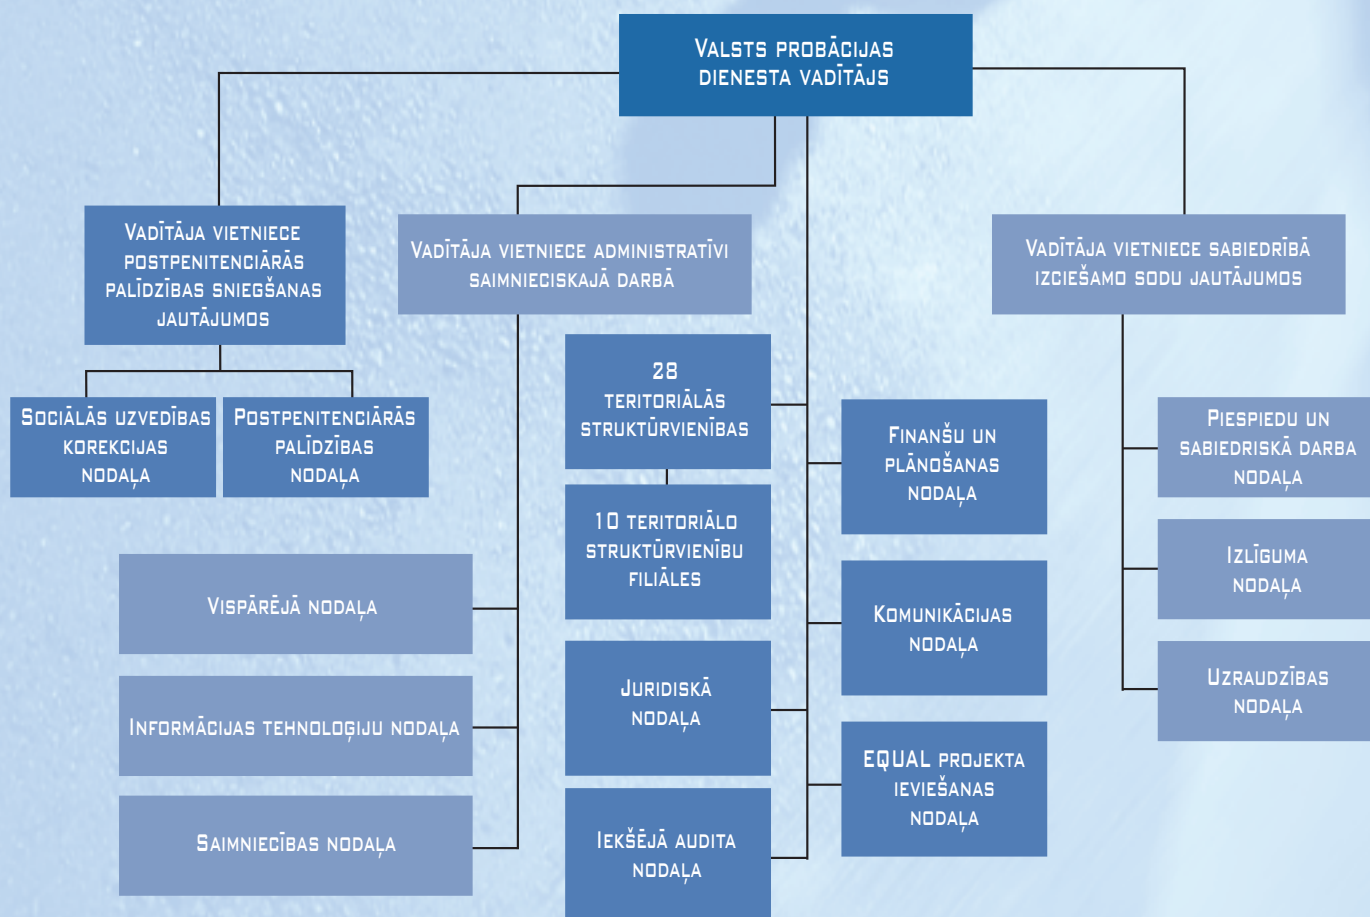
Valsts probācijas dienesta vadītājs

Vadītāja vietniece postpenitenciārās palīdzības sniegšanas jautājumos

Vadītāja vietniece administratīvi saimnieciskajā darbā

Vadītāja vietniece sabiedrībā izciešamo sodu jautājumos

Sociālās uzvedības korekcijas nodaļa

Postpenitenciārās palīdzības nodaļa

28 teritoriālās struktūrvienības

10 teritoriālo struktūrvienību filiāles

Finanšu un plānošanas nodaļa

Piespiedu un sabiedriskā darba nodaļa

Izlīguma nodaļa

Uzraudzības nodaļa

Vispārējā nodaļa

Informācijas tehnoloģiju nodaļa

Saimniecības nodaļa

Juridiskā nodaļa

Iekšējā audita nodaļa

Komunikācijas nodaļa

EQUAL projekta ieviešanas nodaļa